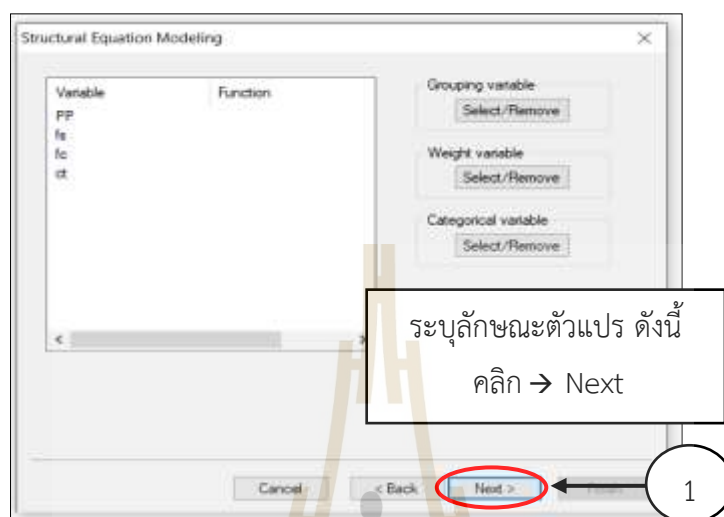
Structural Equation Modeling

| Variable | Function |
|---|---|
| PP | |
| fs | |
| fc | |
| ct | |

Grouping variable
Select/Remove

Weight variable
Select/Remove

Categorical variable
Select/Remove

ระบุลักษณะตัวแปร ดังนี้
คลิก → Next

Cancel
< Back
Next >
Finish

1